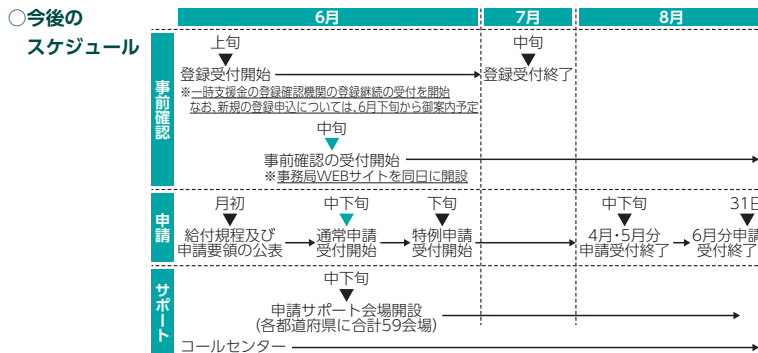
○今後のスケジュール

| | 6月 | 7月 | 8月 |
|---|---|---|---|
| 事前確認 | 上旬 登録受付開始 ※一時支援金の登録確認機関の登録継続の受付を開始 なお、新規の登録申込については、6月下旬から御案内予定 | 中旬 登録受付終了 | |
| | 中旬 事前確認の受付開始 ※事務局WEBサイトを同日に開設 | | |
| 申請 | 月初 給付規程及び申請要領の公表　中下旬 通常申請受付開始　下旬 特例申請受付開始 | | 中下旬 4月・5月分申請受付終了　31日 6月分申請受付終了 |
| サポート | 中下旬 申請サポート会場開設（各都道府県に合計59会場） | | |
| | コールセンター | | |